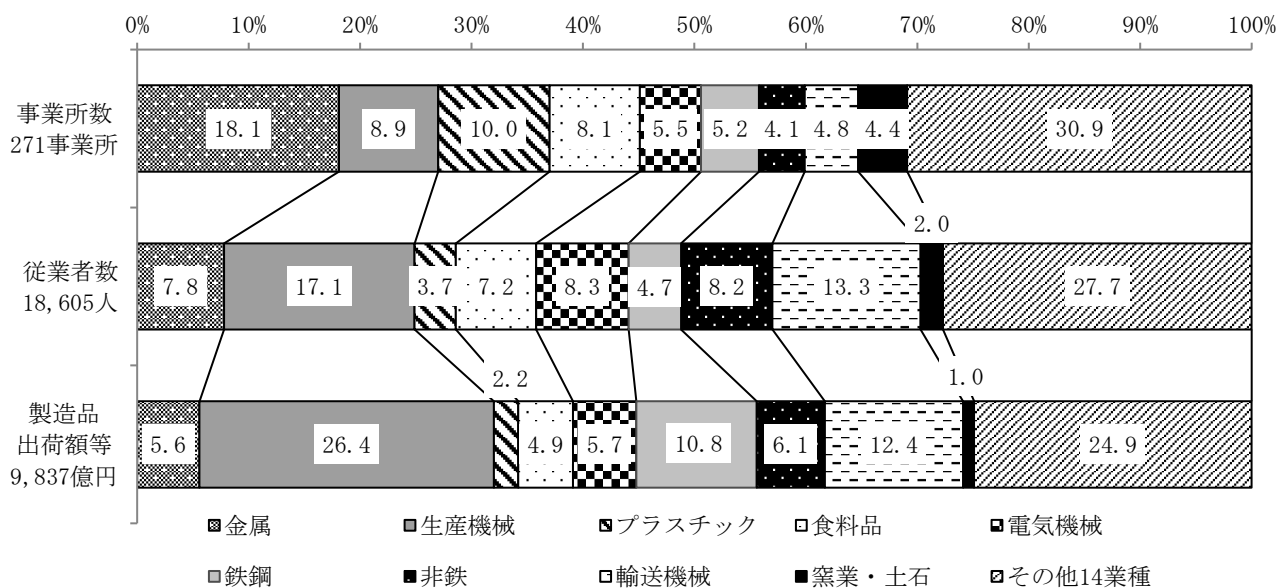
0%
10%
20%
30%
40%
50%
60%
70%
80%
90%
100%

事業所数
271事業所
18.1
8.9
10.0
8.1
5.5
5.2
4.1
4.8
4.4
30.9

2.0

従業者数
18,605人
7.8
17.1
3.7
7.2
8.3
4.7
8.2
13.3
27.7

2.2
1.0

製造品
出荷額等
9,837億円
5.6
26.4
4.9
5.7
10.8
6.1
12.4
24.9

金属
生産機械
プラスチック
食料品
電気機械
鉄鋼
非鉄
輸送機械
窯業・土石
その他14業種